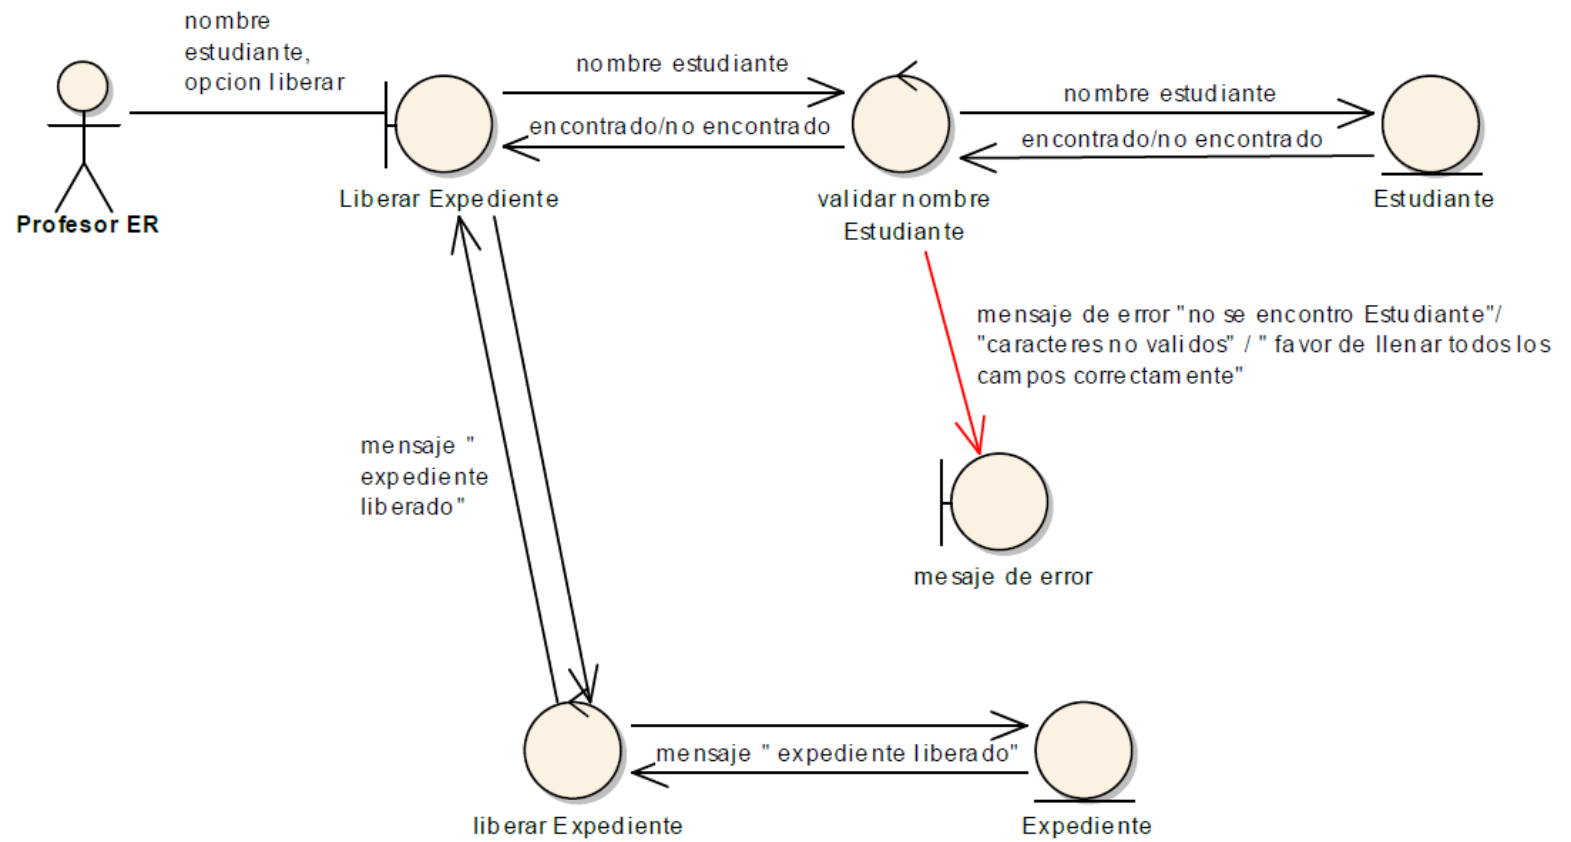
nombre estudiante, opcion liberar

Profesor ER

nombre estudiante

encontrado/no encontrado

Liberar Expediente

validar nombre Estudiante

nombre estudiante

encontrado/no encontrado

Estudiante

mensaje de error "no se encontro Estudiante"/ "caracteres no validos" / " favor de llenar todos los campos correctamente"

mensaje " expediente liberado"

mesaje de error

mensaje " expediente liberado"

liberar Expediente

Expediente